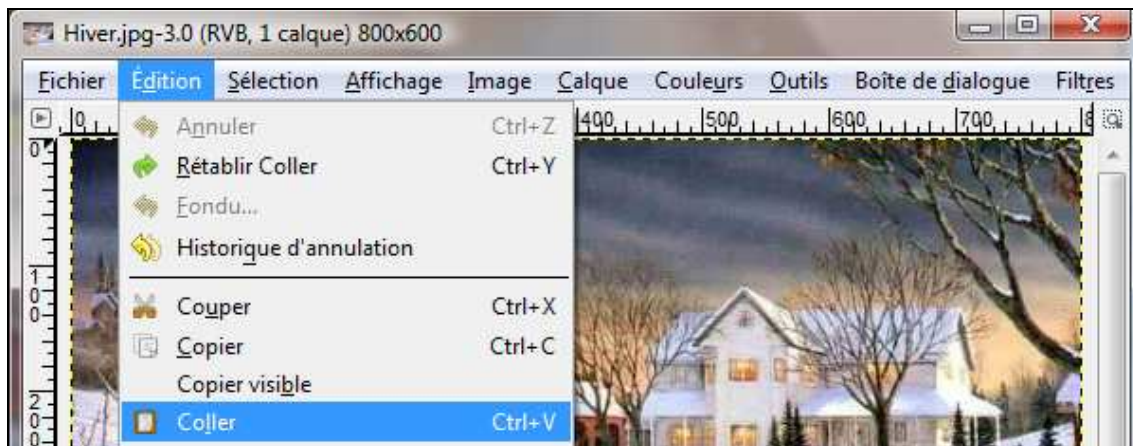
Hiver.jpg-3.0 (RVB, 1 calque) 800x600

Fichier Édition Sélection Affichage Image Calque Couleurs Outils Boîte de dialogue Filtres

0 400 500 600 700 8

0

100

200

Annuler Ctrl+Z
Rétablir Coller Ctrl+Y
Fondu...
Historique d'annulation
Couper Ctrl+X
Copier Ctrl+C
Copier visible
Coller Ctrl+V